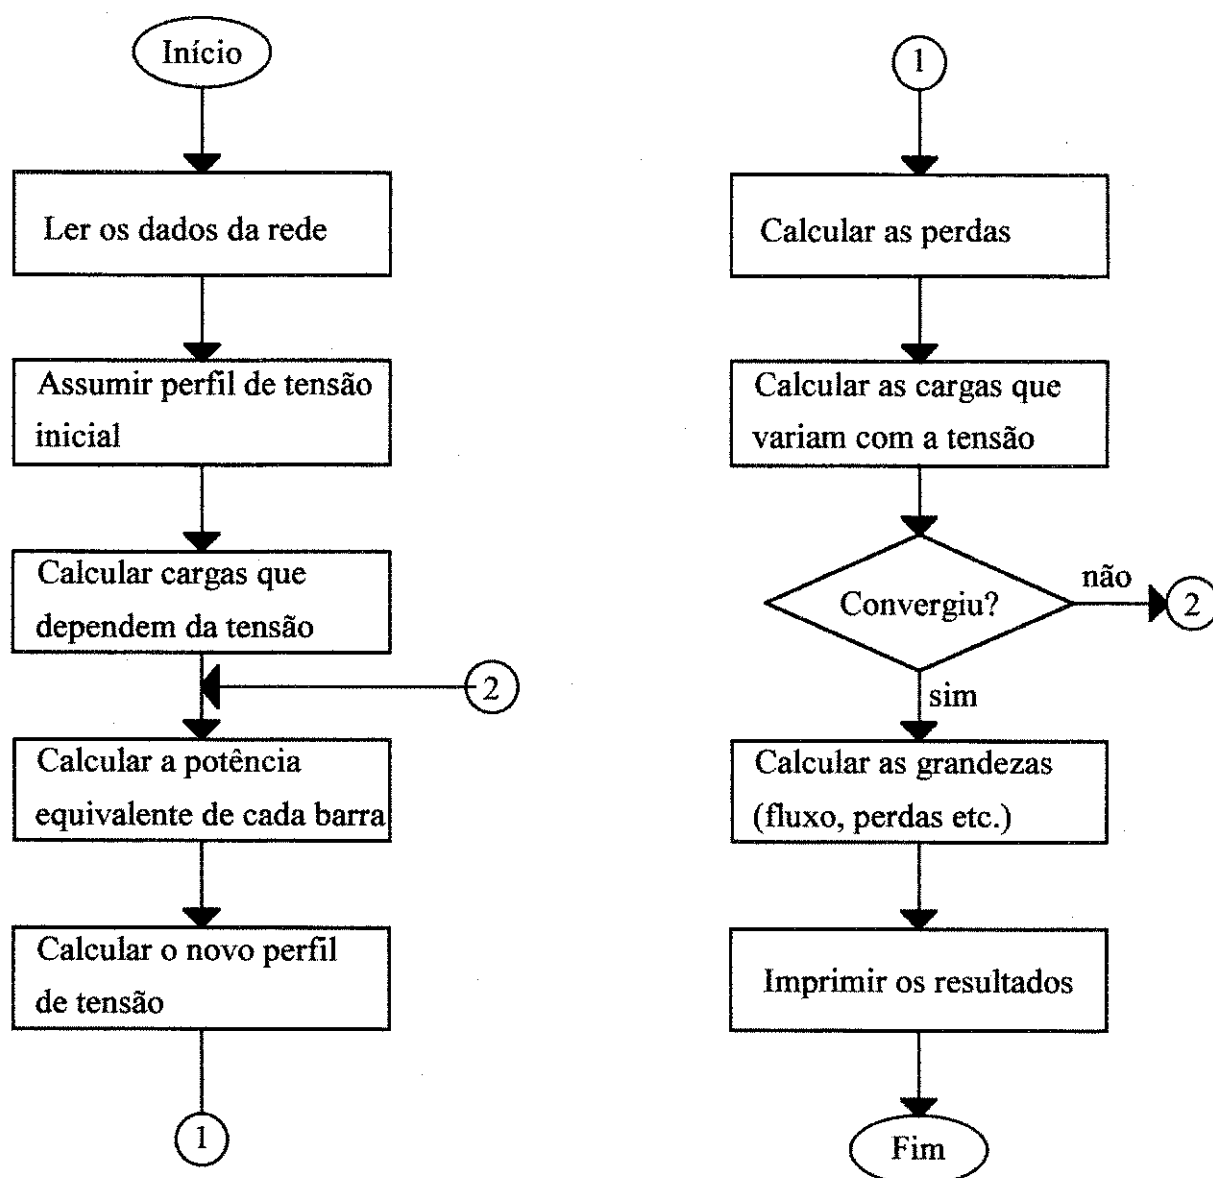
Início

Ler os dados da rede

Assumir perfil de tensão inicial

Calcular cargas que dependem da tensão

2

Calcular a potência equivalente de cada barra

Calcular o novo perfil de tensão

1

1

Calcular as perdas

Calcular as cargas que variam com a tensão

Convergiu?

não

2

sim

Calcular as grandezas (fluxo, perdas etc.)

Imprimir os resultados

Fim